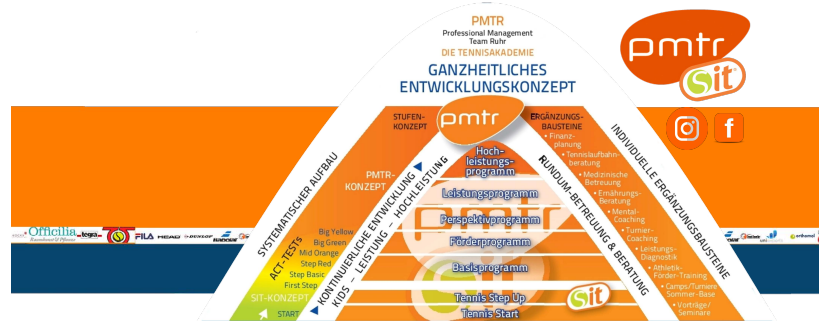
PMTR
Professional Management
Team Ruhr
DIE TENNISAKADEMIE
GANZHEITLICHES
ENTWICKLUNGSKONZEPT

pmtr
sit

STUFEN-KONZEPT
pmtr
ERGÄNZUNGS-BAUSTEINE

Hochleistungsprogramm
Leistungsprogramm
Perspektivprogramm
Förderprogramm
Basisprogramm
Tennis Step Up
Tennis Start

PMTR-KONZEPT
SYSTEMATISCHER AUFBAU
KONTINUIERLICHE ENTWICKLUNG
KIDS – LEISTUNG – HOCHLEISTUNG
ACT-TESTS
Big Yellow
Big Green
Mid Orange
Step Red
Step Basic
First Step
SIT-KONZEPT
START

RUNDUM-BETREUUNG & BERATUNG
INDIVIDUELLE ERGÄNZUNGSBAUSTEINE
• Finanzplanung
• Tennislaufbahnberatung
• Medizinische Betreuung
• Ernährungs-Beratung
• Mental-Coaching
• Turnier-coaching
• Leistungs-Diagnostik
• Athletik-Förder-Training
• Camps/Turniere Sommer-Base
• Vorträge/ Seminare

sit

Officilia
FILA
HEAD
DUNLOP
BABOLAT